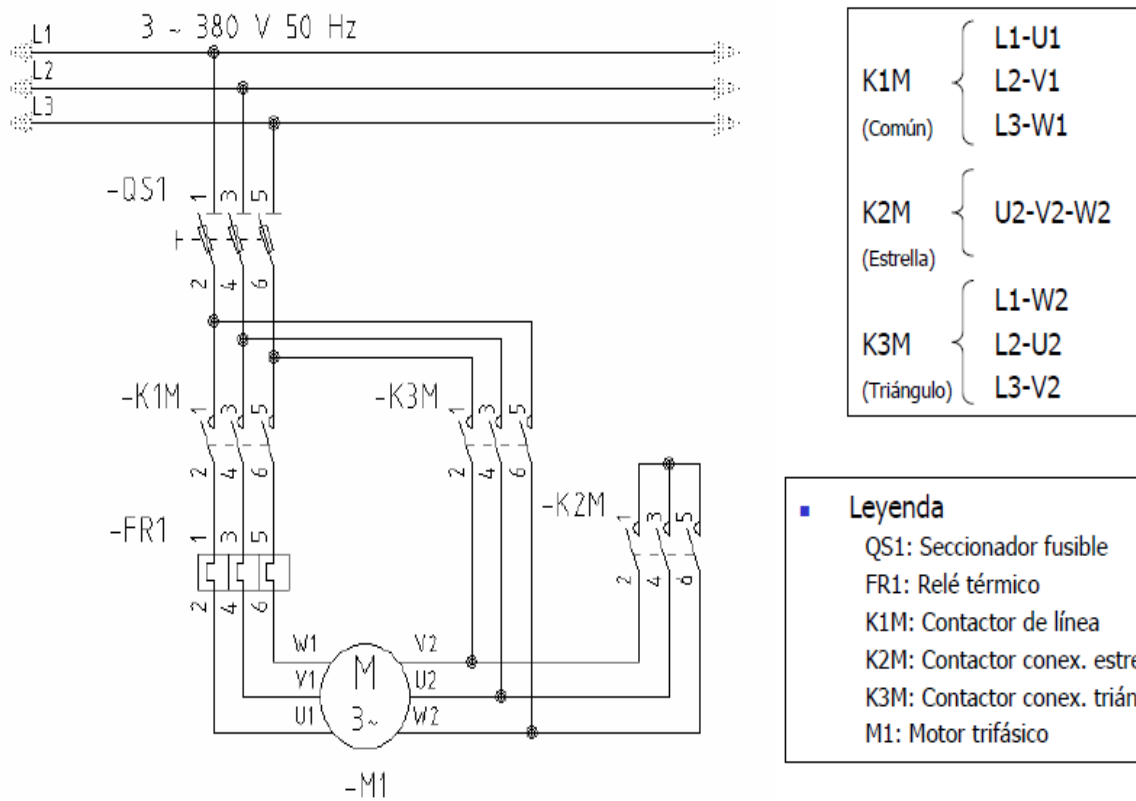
L1
L2
L3
3 ~ 380 V 50 Hz

-QS1
1 3 5
2 4 6

-K1M
1 3 5
2 4 6

-K3M
1 3 5
2 4 6

-K2M
1 3 5
2 4 6

-FR1
1 3 5
2 4 6

W1 V2
V1 M U2
U1 3~ W2

-M1

K1M (Común) L1-U1 L2-V1 L3-W1

K2M (Estrella) U2-V2-W2

K3M (Triángulo) L1-W2 L2-U2 L3-V2

Leyenda
QS1: Seccionador fusible
FR1: Relé térmico
K1M: Contactor de línea
K2M: Contactor conex. estre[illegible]
K3M: Contactor conex. trián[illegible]
M1: Motor trifásico